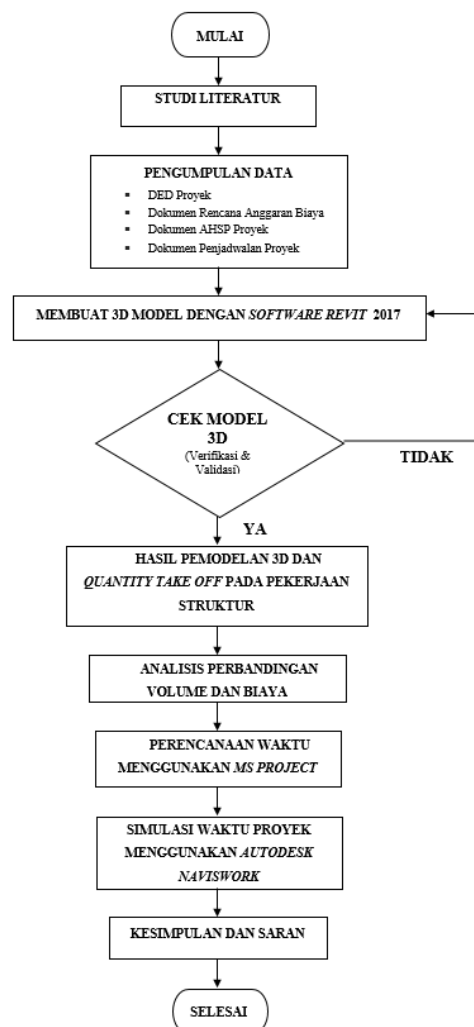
MULAI

STUDI LITERATUR

PENGUMPULAN DATA

- DED Proyek
- Dokumen Rencana Anggaran Biaya
- Dokumen AHSP Proyek
- Dokumen Penjadwalan Proyek

MEMBUAT 3D MODEL DENGAN SOFTWARE REVIT 2017

CEK MODEL 3D
(Verifikasi & Validasi)

TIDAK

YA

HASIL PEMODELAN 3D DAN QUANTITY TAKE OFF PADA PEKERJAAN STRUKTUR

ANALISIS PERBANDINGAN VOLUME DAN BIAYA

PERENCANAAN WAKTU MENGGUNAKAN MS PROJECT

SIMULASI WAKTU PROYEK MENGGUNAKAN AUTODESK NAVISWORK

KESIMPULAN DAN SARAN

SELESAI